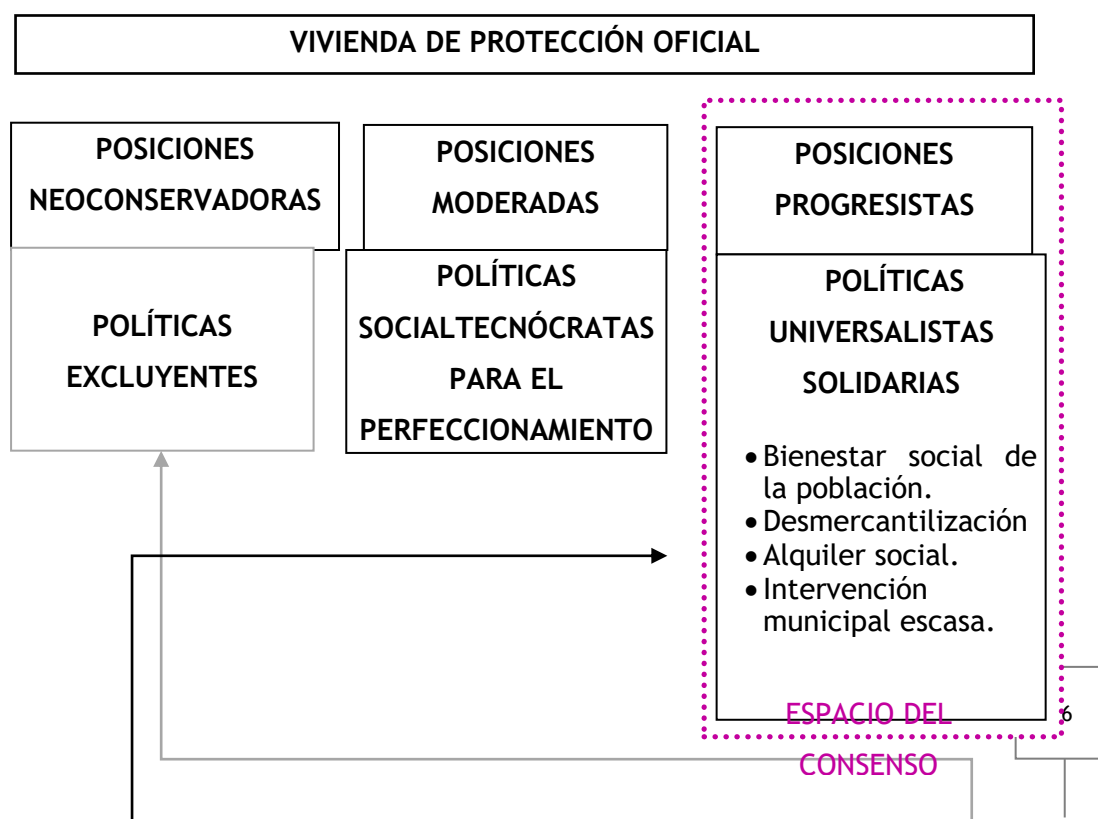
VIVIENDA DE PROTECCIÓN OFICIAL

POSICIONES NEOCONSERVADORAS

POLÍTICAS EXCLUYENTES

POSICIONES MODERADAS

POLÍTICAS SOCIALTECNÓCRATAS PARA EL PERFECCIONAMIENTO

POSICIONES PROGRESISTAS

POLÍTICAS UNIVERSALISTAS SOLIDARIAS

- Bienestar social de la población.
- Desmercantilización
- Alquiler social.
- Intervención municipal escasa.

ESPACIO DEL CONSENSO

6